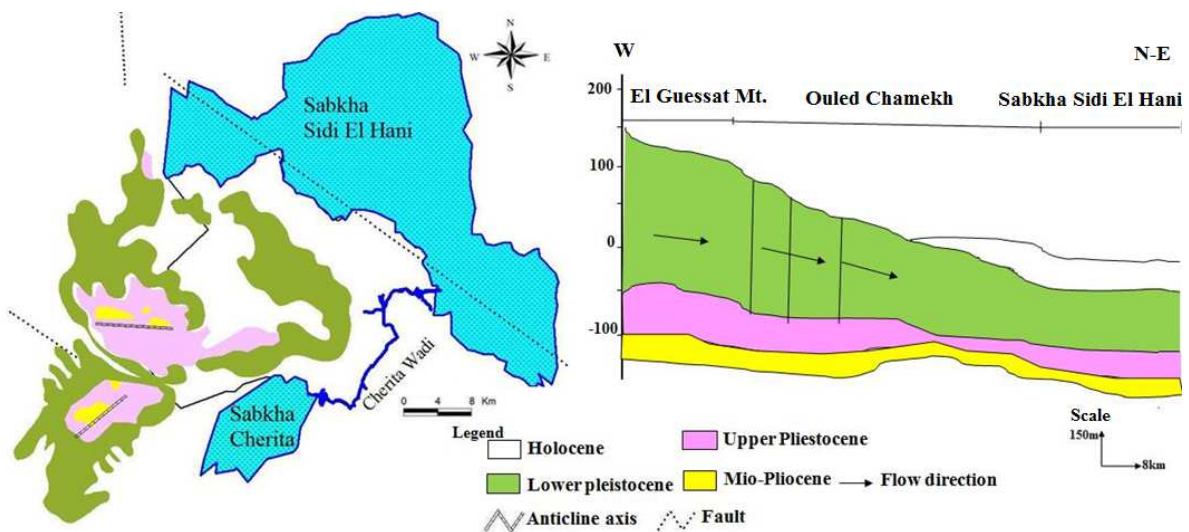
N
W E
S

Sabkha Sidi El Hani

Sabkha Cherita

Cherita Wadi

0 4 8 Km

W

N-E

200

100

0

-100

El Guessat Mt.

Ouled Chamekh

Sabkha Sidi El Hani

Scale
150m
8km

Legend
Holocene
Upper Pliestocene
Lower pleistocene
Mio-Pliocene
Flow direction
Anticline axis
Fault